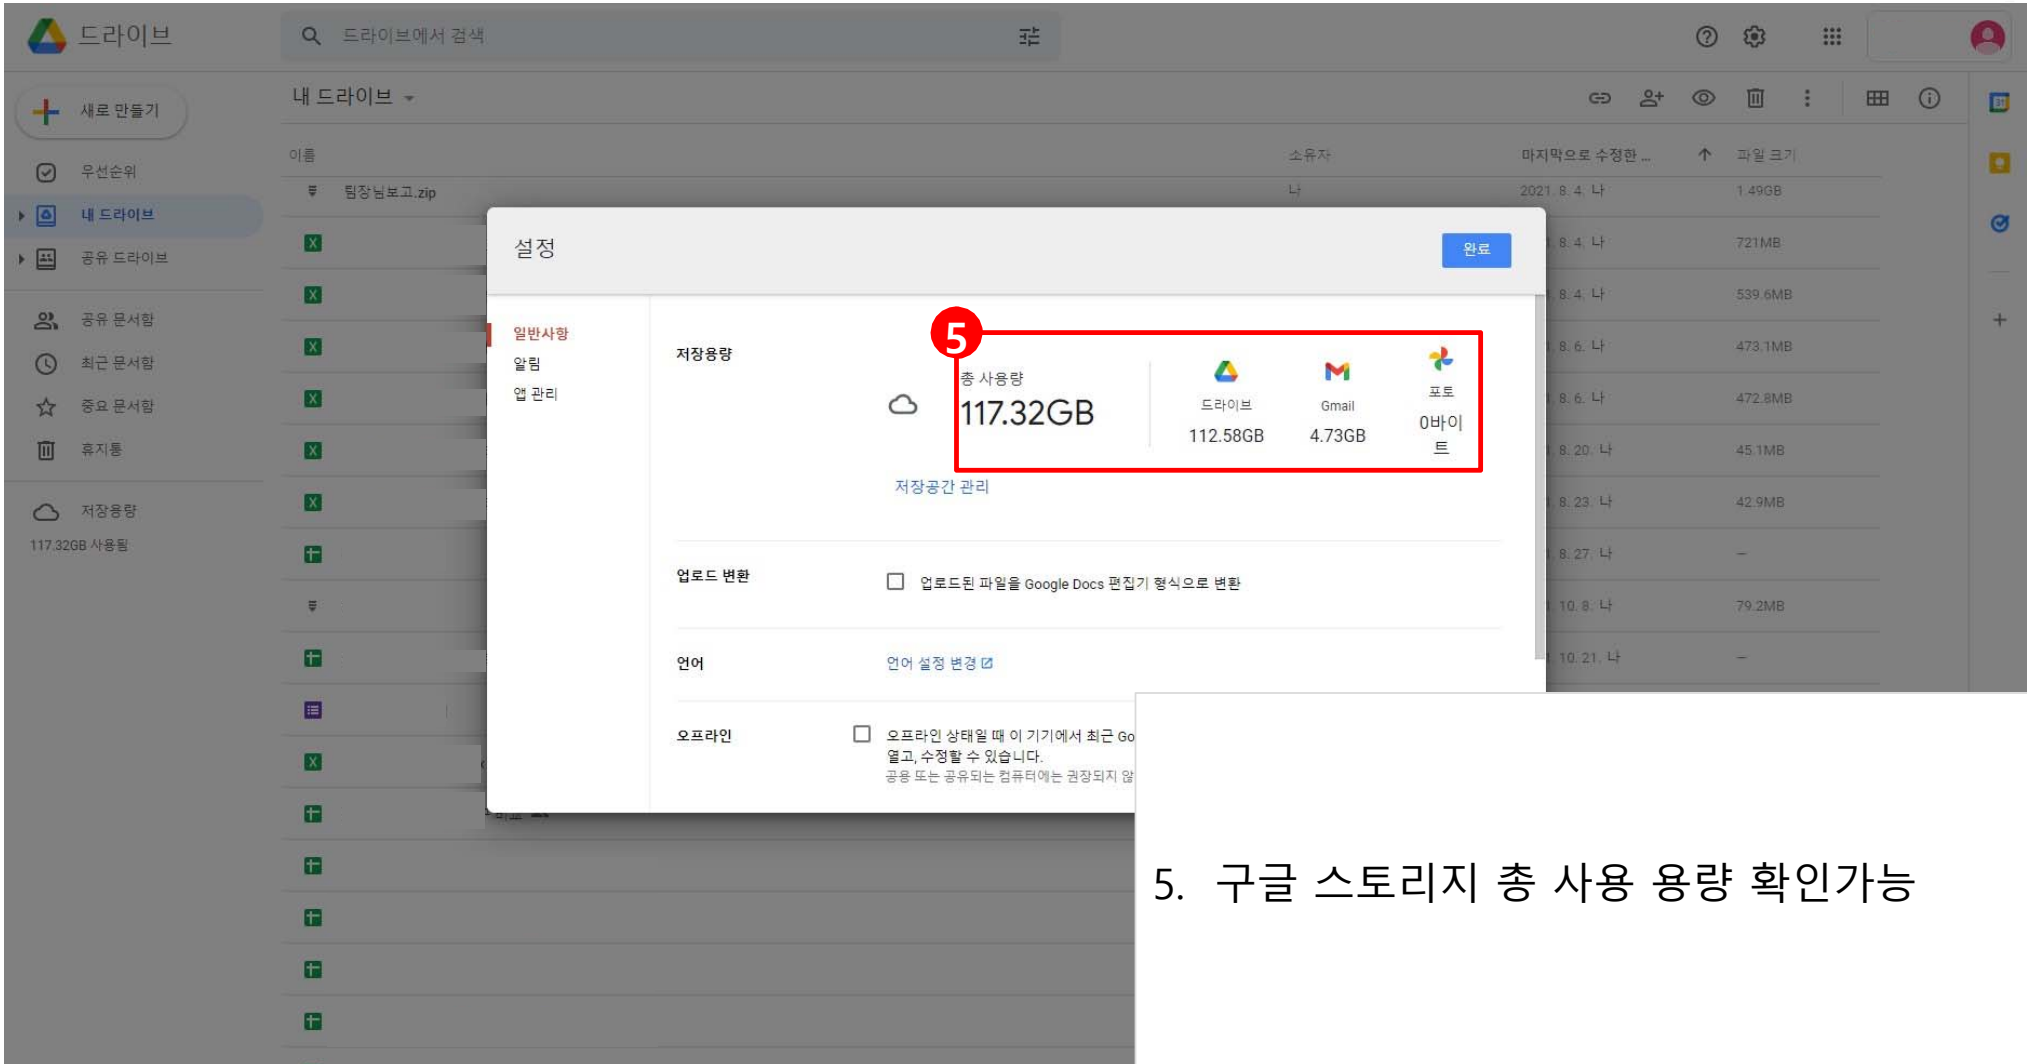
드라이브

드라이브에서 검색

새로 만들기

우선순위

내 드라이브

공유 드라이브

공유 문서함

최근 문서함

중요 문서함

휴지통

저장용량

117.32GB 사용됨

내 드라이브

이름 소유자 마지막으로 수정한 ... 파일 크기

팀장님보고.zip 나 2021. 8. 4. 나 1.49GB

8. 4. 나 721MB

8. 4. 나 539.6MB

8. 6. 나 473.1MB

8. 6. 나 472.8MB

8. 20. 나 45.1MB

8. 23. 나 42.9MB

8. 27. 나 –

10. 8. 나 79.2MB

10. 21. 나 –

설정

완료

일반사항

알림

앱 관리

저장용량

5

총 사용량

117.32GB

드라이브

112.58GB

Gmail

4.73GB

포토

0바이트

저장공간 관리

업로드 변환

업로드된 파일을 Google Docs 편집기 형식으로 변환

언어

언어 설정 변경

오프라인

오프라인 상태일 때 이 기기에서 최근 Go

열고, 수정할 수 있습니다.

공용 또는 공유되는 컴퓨터에는 권장되지 않

5. 구글 스토리지 총 사용 용량 확인가능